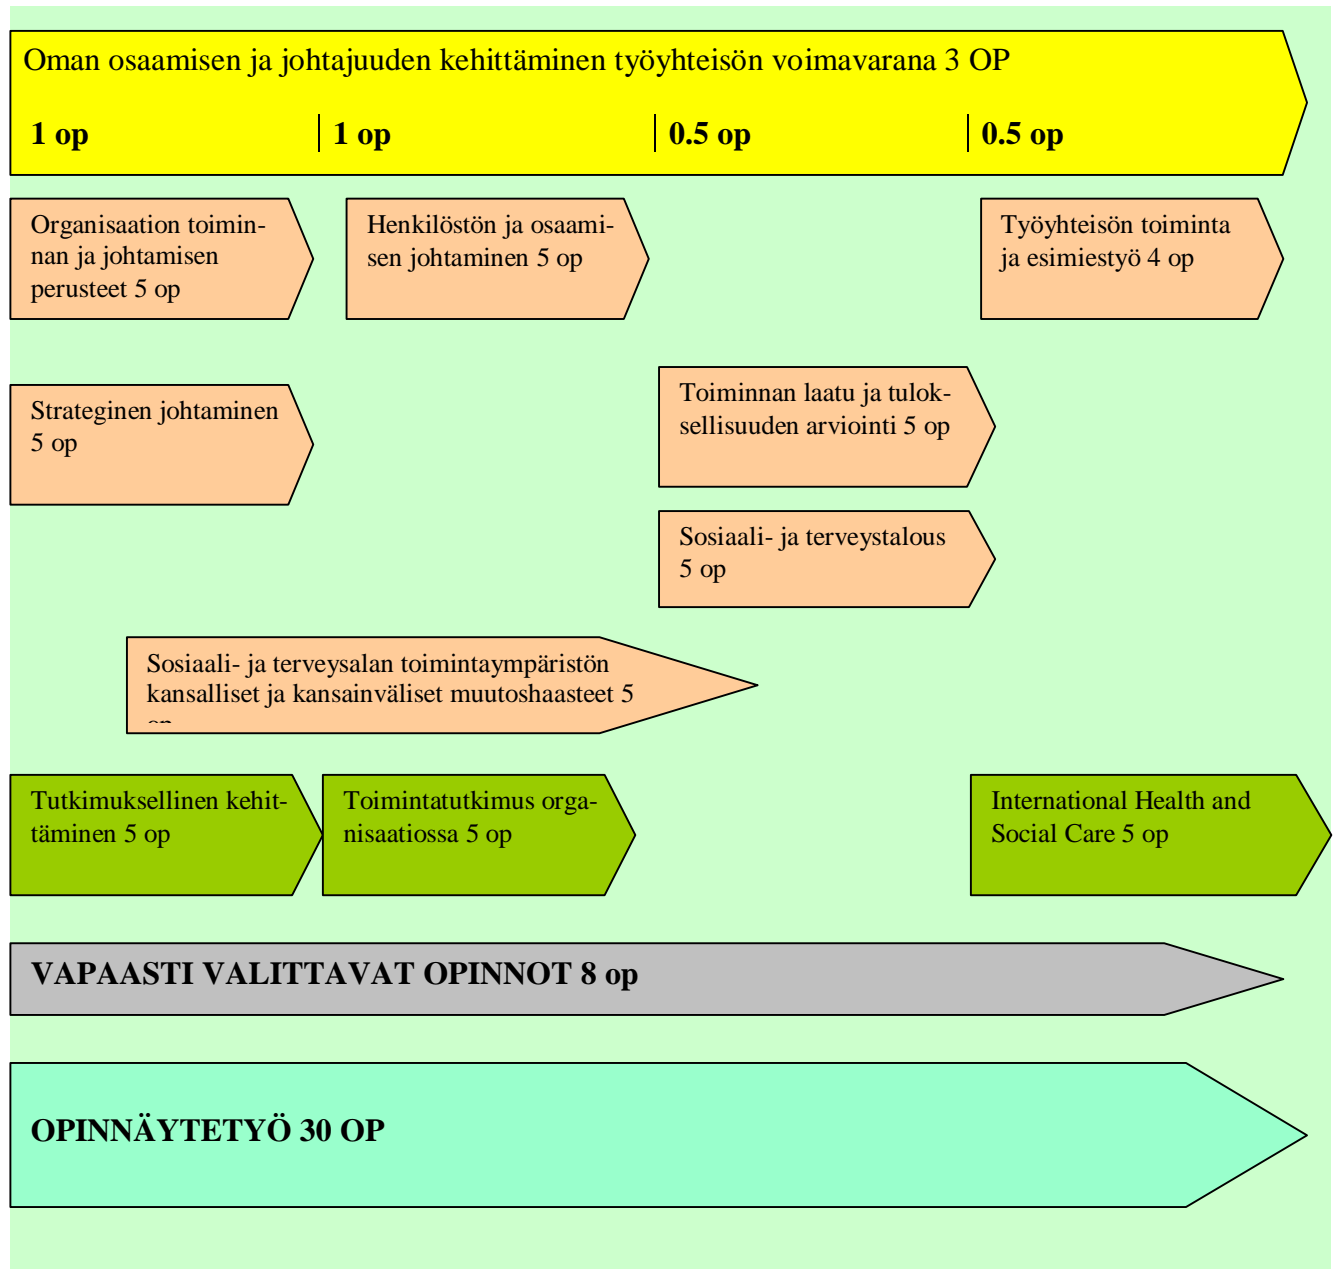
Oman osaamisen ja johtajuuden kehittäminen työyhteisön voimavarana 3 OP

1 op | 1 op | 0.5 op | 0.5 op

Organisaation toiminnan ja johtamisen perusteet 5 op

Henkilöstön ja osaamisen johtaminen 5 op

Työyhteisön toiminta ja esimiestyö 4 op

Strateginen johtaminen 5 op

Toiminnan laatu ja tuloksellisuuden arviointi 5 op

Sosiaali- ja terveystalous 5 op

Sosiaali- ja terveysalan toimintaympäristön kansalliset ja kansainväliset muutoshaasteet 5 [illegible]

Tutkimuksellinen kehittäminen 5 op

Toimintatutkimus organisaatiossa 5 op

International Health and Social Care 5 op

VAPAASTI VALITTAVAT OPINNOT 8 op

OPINNÄYTETYÖ 30 OP